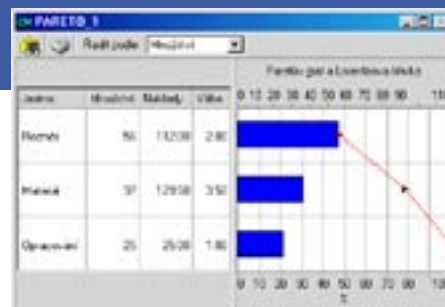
PARETO_1

Řadit podle: Hmotnost

Paretův graf a Lorenzova křivka

| Jméno | Hmotnost | Náklady | Výška |
|---|---|---|---|
| Rozměr | 56 | 112,00 | 2,00 |
| Materiál | 37 | 129,50 | 3,50 |
| Opracování | 25 | 25,00 | 1,00 |

0 10 20 30 40 50 60 70 80 90 10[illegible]

0 10 20 30 40 50 60 70 80 90 10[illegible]
%